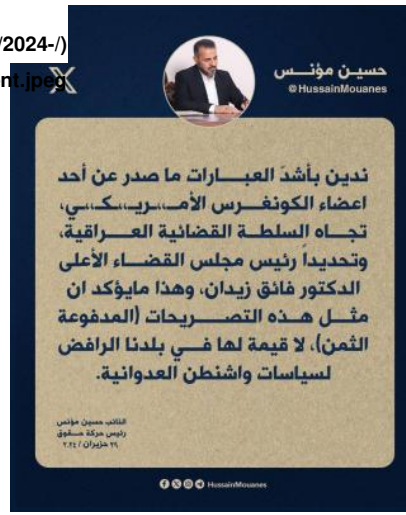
/2024-/)
nt.jpeg

حسين مؤنس
@HussainMouanes

ندين بأشدّ العبارات ما صدر عن أحد اعضاء الكونغرس الأمـــريـــكـــي، تجـاه السلطـة القضائية العـــراقية، وتحديداً رئيس مجلس القضـاء الأعلى الدكتور فائق زيدان، وهذا مايؤكد ان مثـل هـذه التصـريحات (المدفوعة الثمن)، لا قيمة لها فـي بلدنا الرافض لسياسات واشنطن العدوانية.

النائب حسين مؤنس
رئيس حركة حقوق
٢٩ حزيران / ٢٠٢٤

HussainMouanes